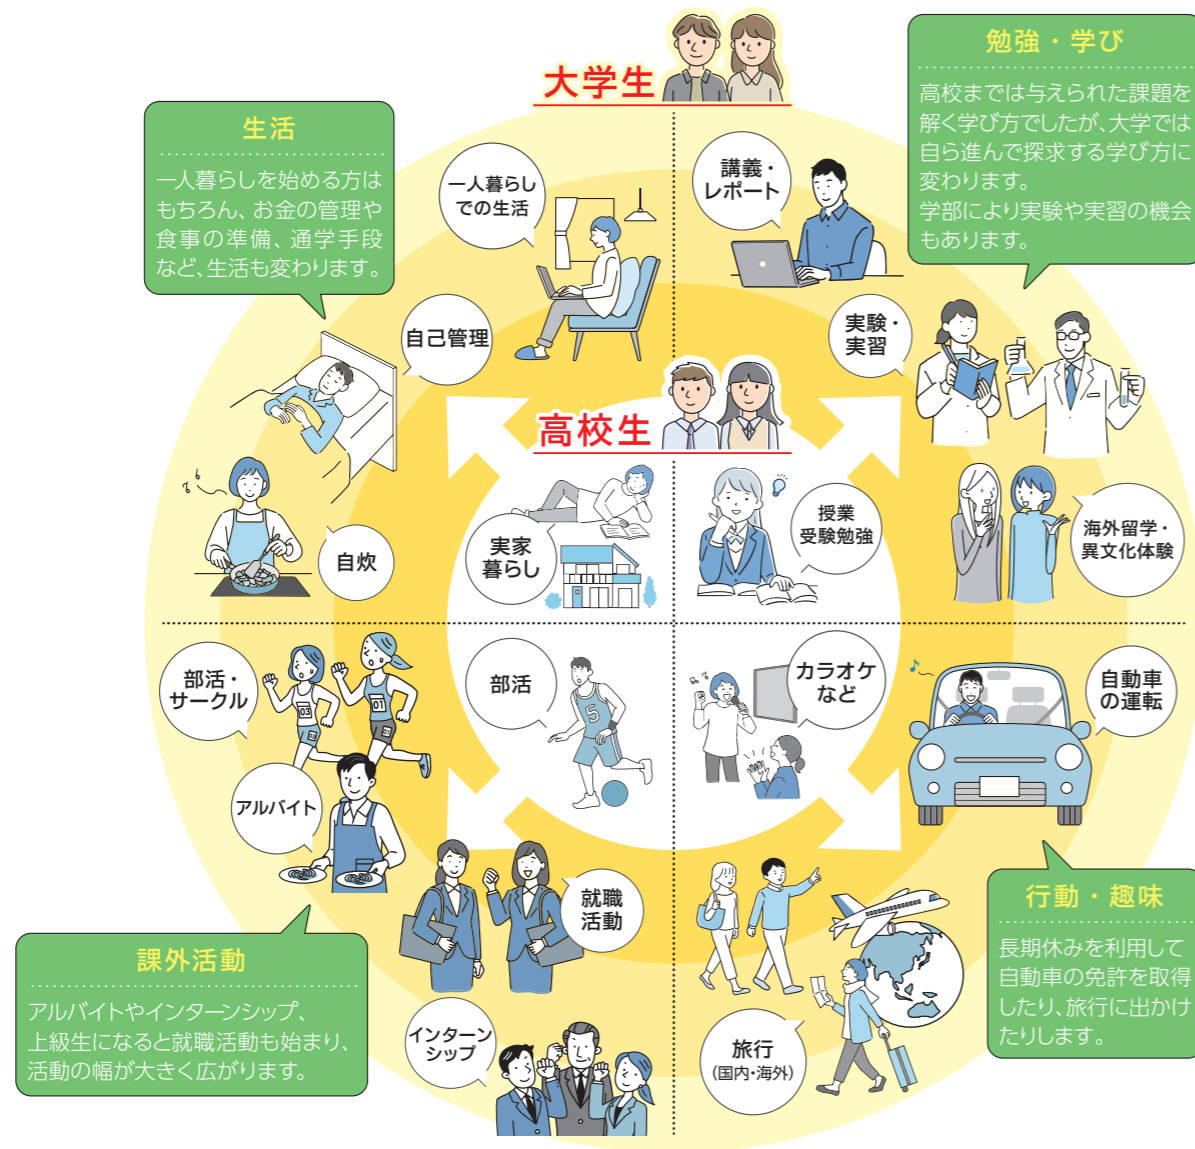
大学生

勉強・学び

高校までは与えられた課題を解く学び方でしたが、大学では自ら進んで探求する学び方に変わります。
学部により実験や実習の機会もあります。

生活

一人暮らしを始める方はもちろん、お金の管理や食事の準備、通学手段など、生活も変わります。

一人暮らしでの生活

講義・レポート

自己管理

実験・実習

高校生

自炊

実家暮らし

授業受験勉強

海外留学・異文化体験

部活・サークル

部活

カラオケなど

自動車の運転

アルバイト

就職活動

行動・趣味

長期休みを利用して自動車の免許を取得したり、旅行に出かけたりします。

課外活動

アルバイトやインターンシップ、上級生になると就職活動も始まり、活動の幅が大きく広がります。

インターンシップ

旅行
(国内・海外)